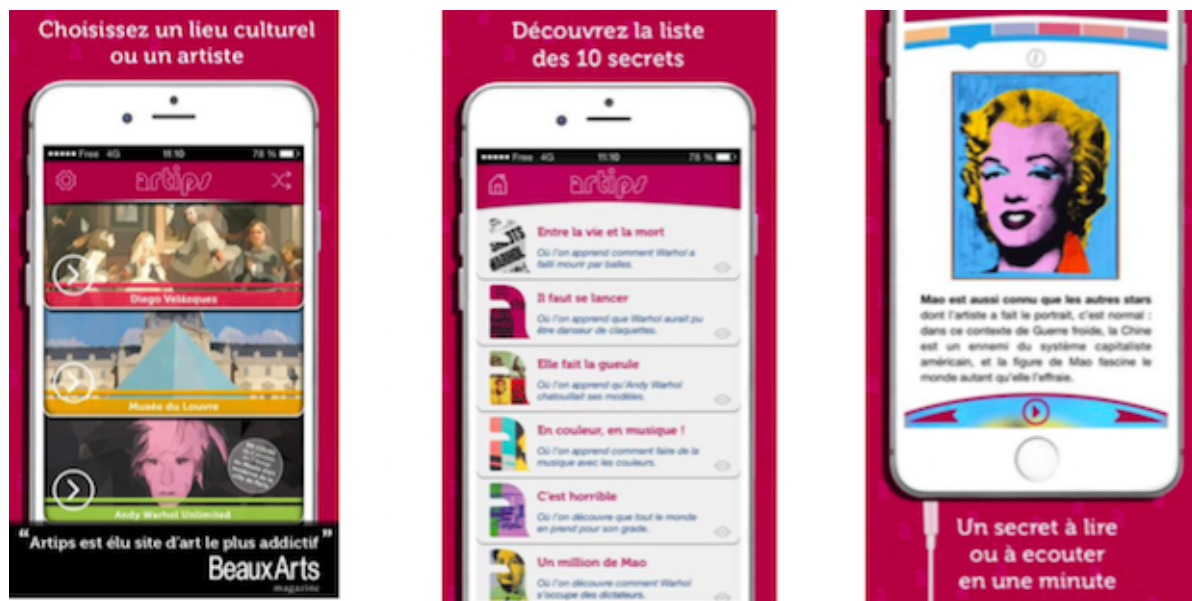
Choisissez un lieu culturel ou un artiste

●●●●● Free 4G 11:10 78 %

artips

Diego Velásquez

Musée du Louvre

Andy Warhol Unlimited

“Artips est élu site d'art le plus addictif”
BeauxArts magazine

Découvrez la liste des 10 secrets

●●●●● Free 4G 11:10 78 %

artips

Entre la vie et la mort
Où l'on apprend comment Warhol a failli mourir par balles.

Il faut se lancer
Où l'on apprend que Warhol aurait pu être danseur de claquettes.

Elle fait la gueule
Où l'on apprend qu'Andy Warhol chatouillait ses modèles.

En couleur, en musique !
Où l'on apprend comment faire de la musique avec les couleurs.

C'est horrible
Où l'on découvre que tout le monde en prend pour son grade.

Un million de Mao
Où l'on découvre comment Warhol s'occupe des dictateurs.

Mao est aussi connu que les autres stars dont l'artiste a fait le portrait, c'est normal : dans ce contexte de Guerre froide, la Chine est un ennemi du système capitaliste américain, et la figure de Mao fascine le monde autant qu'elle l'effraie.

Un secret à lire ou à ecouter en une minute